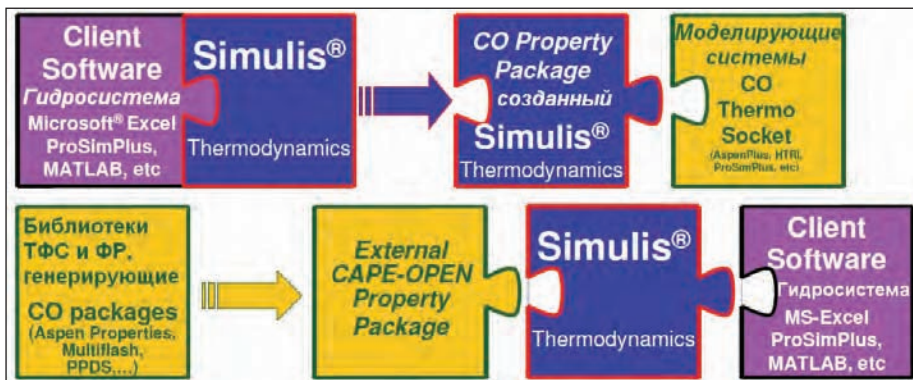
Client Software
Гидросистема
Microsoft® Excel
ProSimPlus,
MATLAB, etc

Simulis®
Thermodynamics

CO Property Package созданный
Simulis®
Thermodynamics

Моделирующие системы
CO Thermo Socket
(AspenPlus, HTRI, ProSimPlus, etc)

Библиотеки ТФС и ФР, генерирующие
CO packages
(Aspen Properties, Multiflash, PPDS,...)

External CAPE-OPEN Property Package

Simulis®
Thermodynamics

Client Software
Гидросистема
MS-Excel
ProSimPlus,
MATLAB, etc